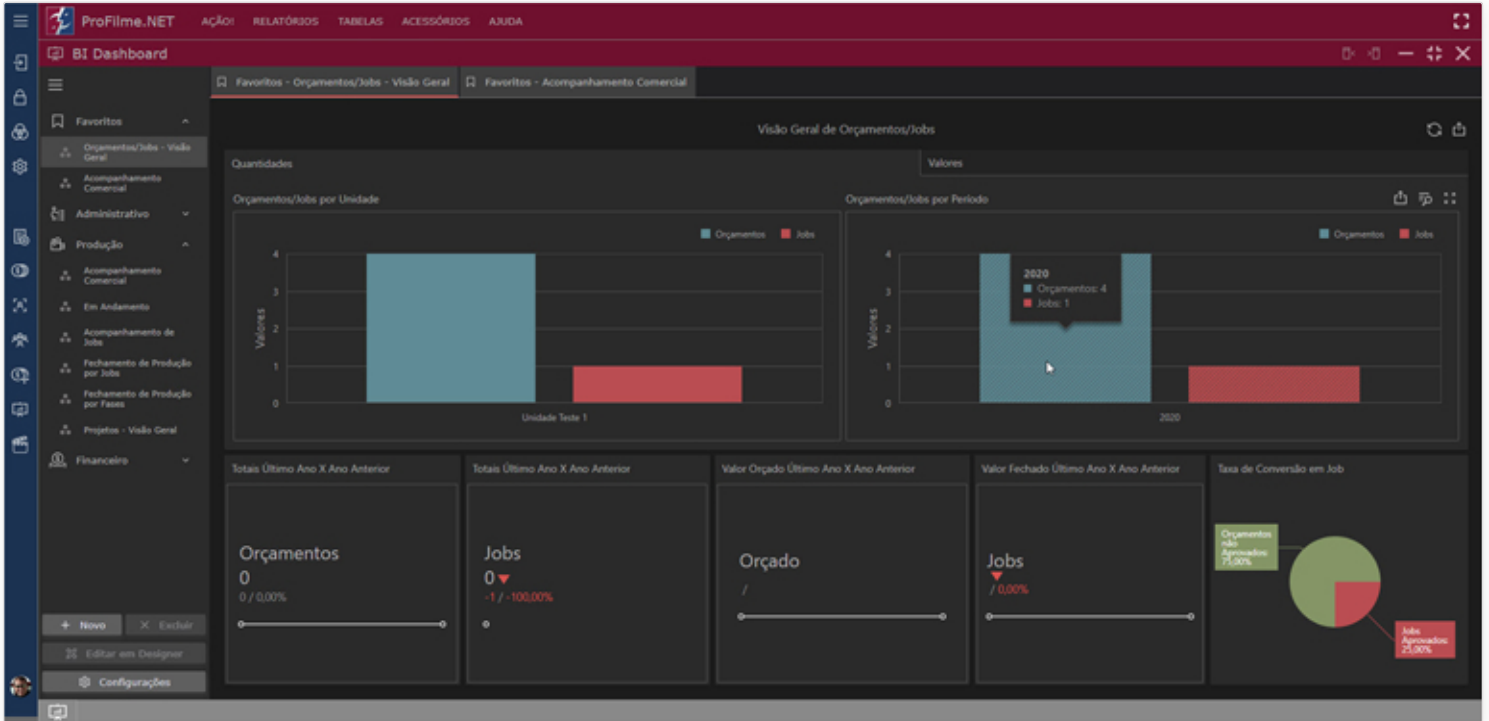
ProFilme.NET AÇÃO! RELATÓRIOS TABELAS ACESSÓRIOS AJUDA

BI Dashboard

Favoritos
Orçamentos/Jobs - Visão Geral
Acompanhamento Comercial
Administrativo
Produção
Acompanhamento Comercial
Em Andamento
Acompanhamento de Jobs
Fechamento de Produção por Jobs
Fechamento de Produção por Fases
Projetos - Visão Geral
Financeiro

+ Novo
Excluir
Editar em Designer
Configurações

Favoritos - Orçamentos/Jobs - Visão Geral
Favoritos - Acompanhamento Comercial

Visão Geral de Orçamentos/Jobs

Quantidades
Valores

Orçamentos/Jobs por Unidade
Orçamentos Jobs
4
3
2
1
0
Valores
Unidade Teste 1

Orçamentos/Jobs por Período
Orçamentos Jobs
4
3
2
1
0
Valores
2020
Orçamentos: 4
Jobs: 1
2020

Totais Último Ano X Ano Anterior
Orçamentos
0
0 / 0,00%

Totais Último Ano X Ano Anterior
Jobs
0
-1 / -100,00%

Valor Orçado Último Ano X Ano Anterior
Orçado
/

Valor Fechado Último Ano X Ano Anterior
Jobs
/ 0,00%

Taxa de Conversão em Job
Orçamentos não Aprovados: 75,00%
Jobs Aprovados: 25,00%